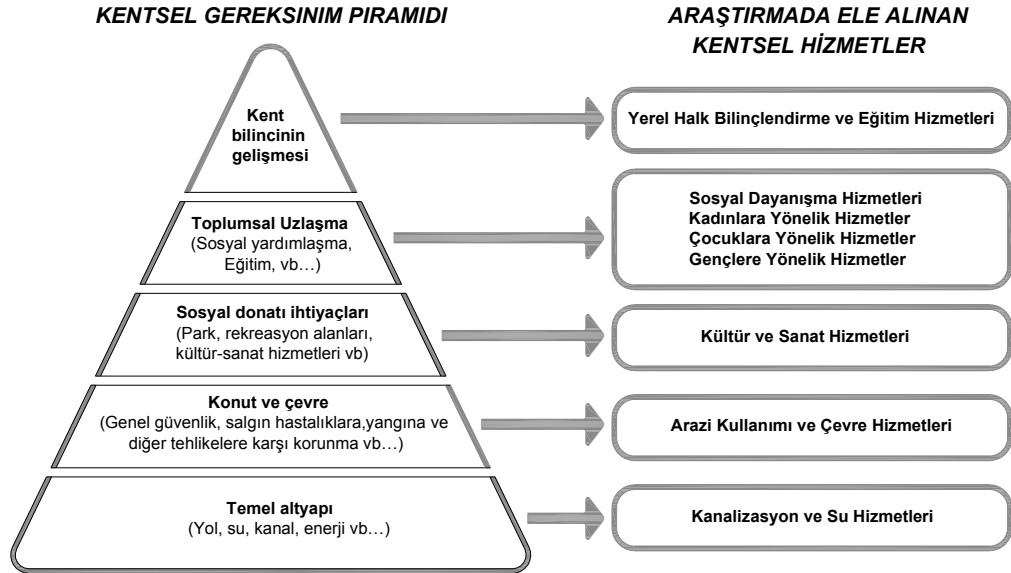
KENTSEL GEREKSINIM PIRAMIDI

ARAŞTIRMADA ELE ALINAN KENTSEL HİZMETLER

Kent bilincinin gelişmesi

Yerel Halk Bilinçlendirme ve Eğitim Hizmetleri

Toplumsal Uzlaşma
(Sosyal yardımlaşma, Eğitim, vb…)

Sosyal Dayanışma Hizmetleri
Kadınlara Yönelik Hizmetler
Çocuklara Yönelik Hizmetler
Gençlere Yönelik Hizmetler

Sosyal donatı ihtiyaçları
(Park, rekreasyon alanları, kültür-sanat hizmetleri vb)

Kültür ve Sanat Hizmetleri

Konut ve çevre
(Genel güvenlik, salgın hastalıklara,yangına ve diğer tehlikelere karşı korunma vb…)

Arazi Kullanımı ve Çevre Hizmetleri

Temel altyapı
(Yol, su, kanal, enerji vb…)

Kanalizasyon ve Su Hizmetleri